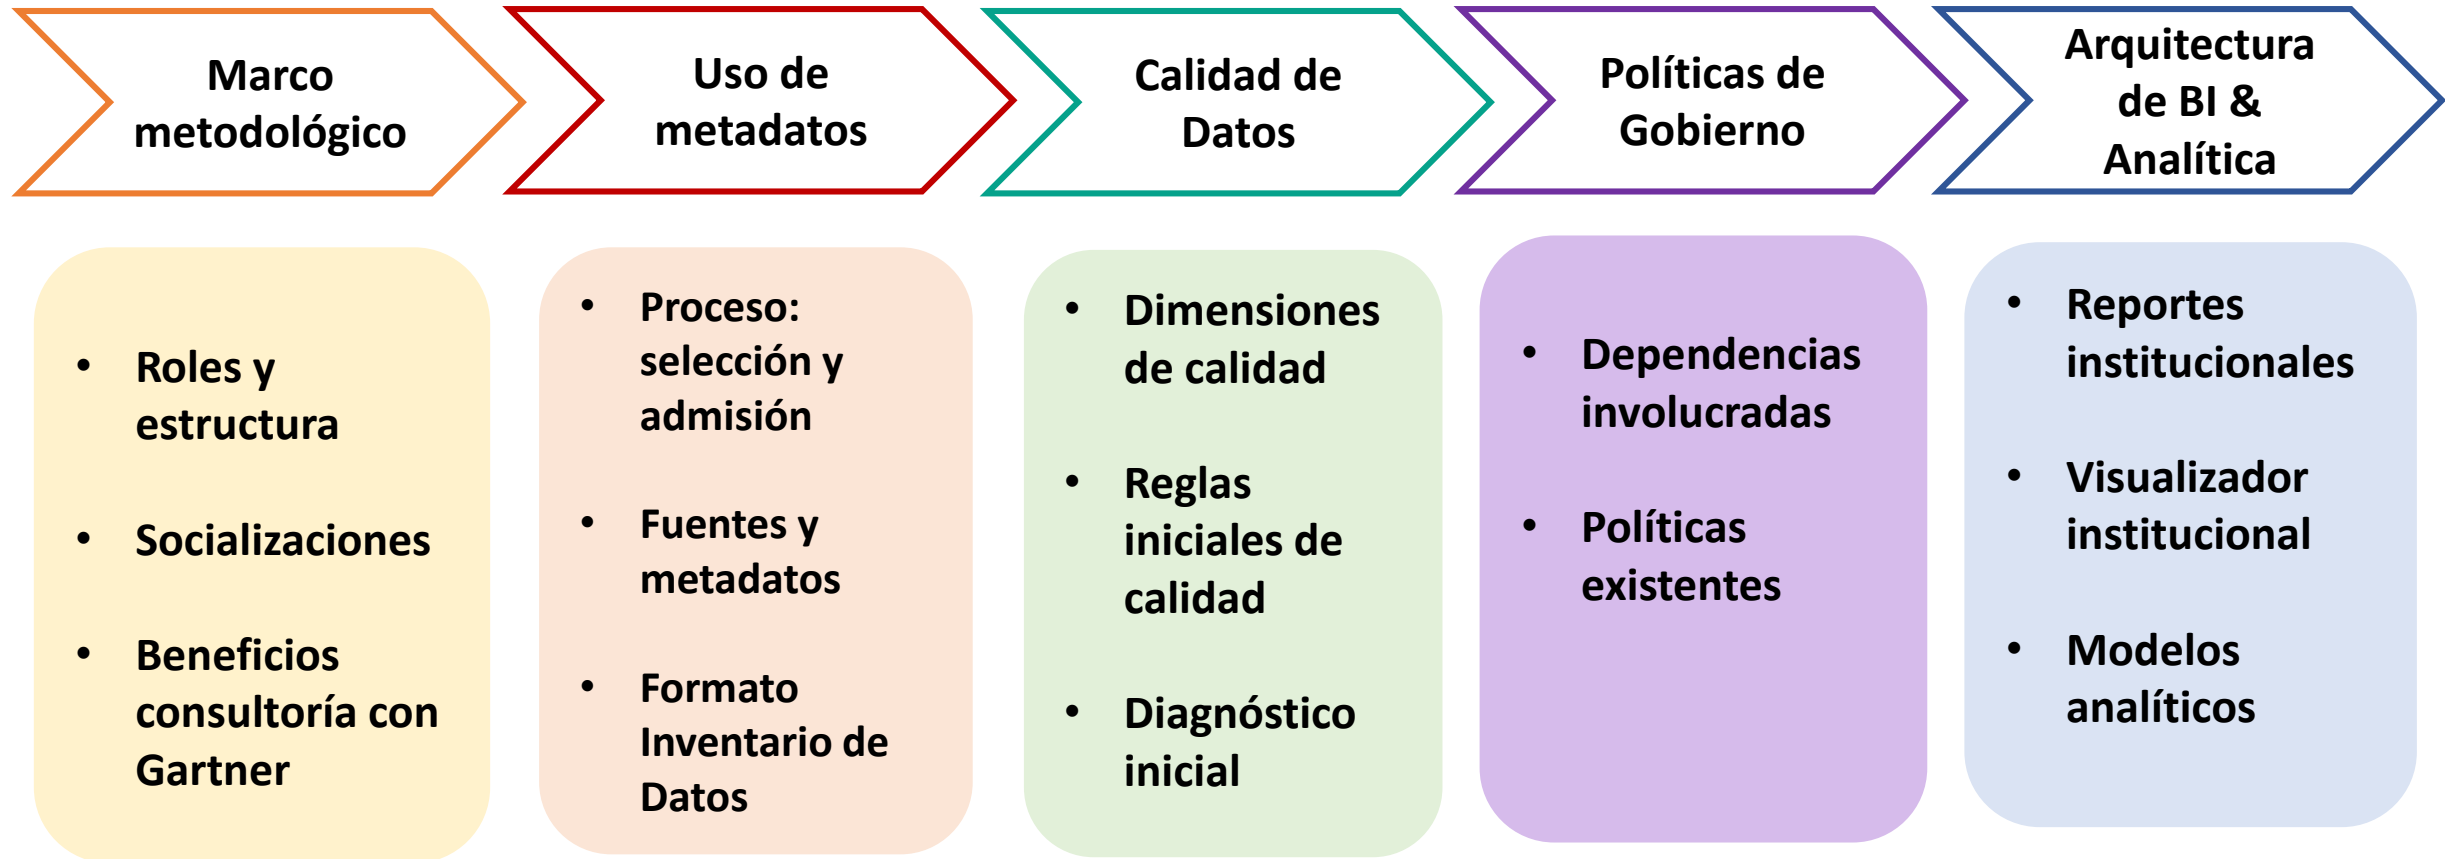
Marco metodológico

Uso de metadatos

Calidad de Datos

Políticas de Gobierno

Arquitectura de BI & Analítica

- Roles y estructura
- Socializaciones
- Beneficios consultoría con Gartner

- Proceso: selección y admisión
- Fuentes y metadatos
- Formato Inventario de Datos

- Dimensiones de calidad
- Reglas iniciales de calidad
- Diagnóstico inicial

- Dependencias involucradas
- Políticas existentes

- Reportes institucionales
- Visualizador institucional
- Modelos analíticos